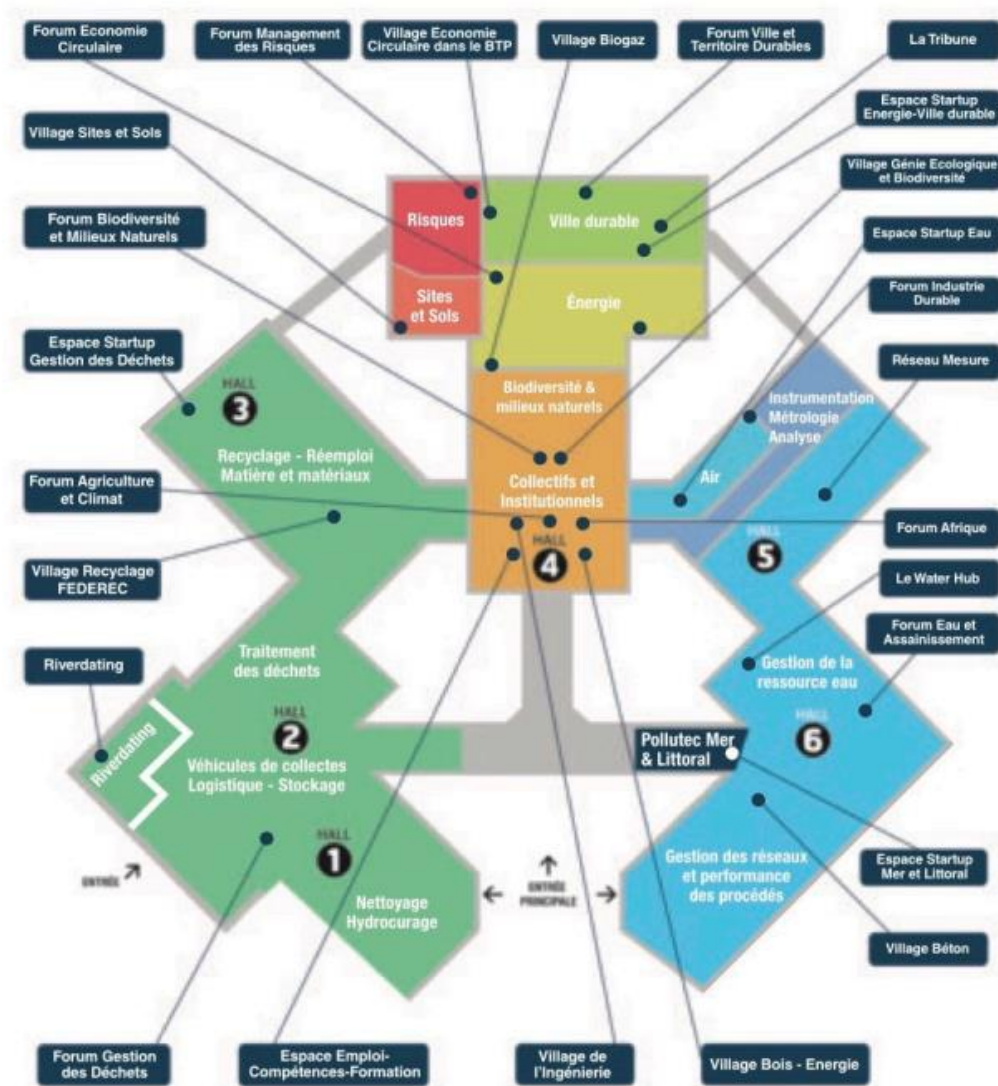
Forum Economie Circulaire

Forum Management des Risques

Village Economie Circulaire dans le BTP

Village Biogaz

Forum Ville et Territoire Durables

La Tribune

Espace Startup Energie-Ville durable

Village Sites et Sols

Village Génie Ecologique et Biodiversité

Forum Biodiversité et Milieux Naturels

Espace Startup Eau

Forum Industrie Durable

Espace Startup Gestion des Déchets

Réseau Mesure

Forum Agriculture et Climat

Forum Afrique

Village Recyclage FEDEREC

Le Water Hub

Forum Eau et Assainissement

Riverdating

Espace Startup Mer et Littoral

Village Béton

Forum Gestion des Déchets

Espace Emploi-Compétences-Formation

Village de l'Ingénierie

Village Bois - Energie

Risques

Ville durable

Sites et Sols

Énergie

Biodiversité & milieux naturels

Collectifs et Institutionnels

HALL 4

HALL 3

Recyclage - Réemploi Matière et matériaux

Instrumentation Métrologie Analyse

Air

HALL 5

Traitement des déchets

HALL 2

Riverdating

Véhicules de collectes Logistique - Stockage

HALL 1

Nettoyage Hydrocurage

ENTRÉE

ENTRÉE PRINCIPALE

Pollutec Mer & Littoral

Gestion de la ressource eau

HALL 6

Gestion des réseaux et performance des procédés